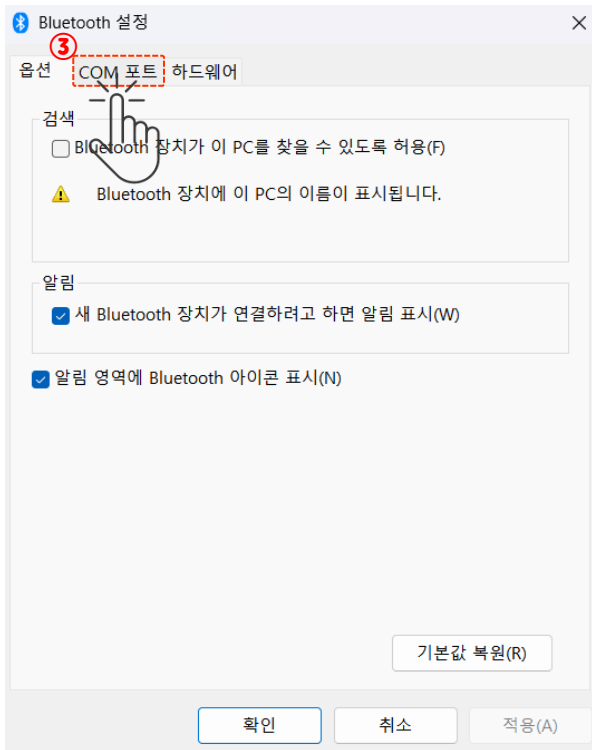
Bluetooth 설정
③
옵션 COM 포트 하드웨어
검색
Bluetooth 장치가 이 PC를 찾을 수 있도록 허용(F)
Bluetooth 장치에 이 PC의 이름이 표시됩니다.
알림
새 Bluetooth 장치가 연결하려고 하면 알림 표시(W)
알림 영역에 Bluetooth 아이콘 표시(N)
기본값 복원(R)
확인 취소 적용(A)